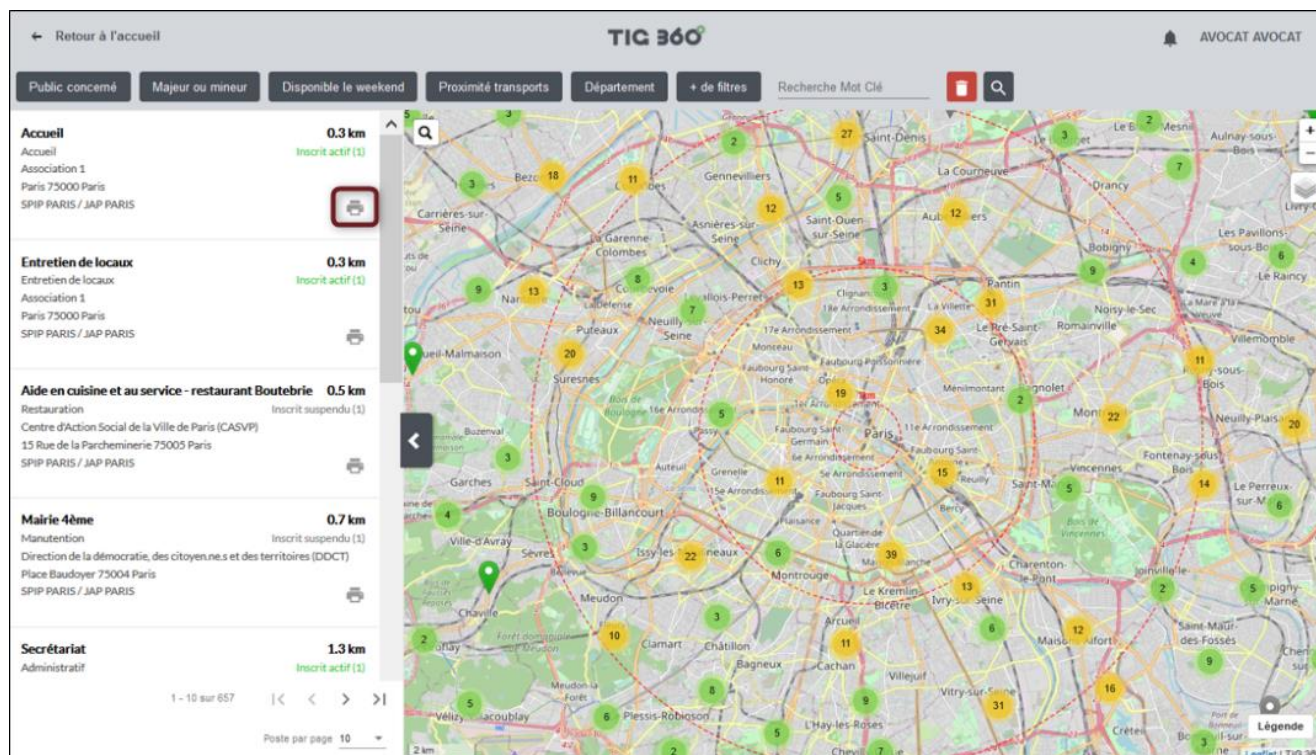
← Retour à l'accueil

TIG 360

AVOCAT AVOCAT

Public concerné | Majeur ou mineur | Disponible le weekend | Proximité transports | Département | + de filtres | Recherche Mot Clé

Accueil 0.3 km
Accueil Inscrit actif (1)
Association 1
Paris 75000 Paris
SPIP PARIS / JAP PARIS

Entretien de locaux 0.3 km
Entretien de locaux Inscrit actif (1)
Association 1
Paris 75000 Paris
SPIP PARIS / JAP PARIS

Aide en cuisine et au service - restaurant Boutebrie 0.5 km
Restauration Inscrit suspendu (1)
Centre d'Action Social de la Ville de Paris (CASVP)
15 Rue de la Parcheminerie 75005 Paris
SPIP PARIS / JAP PARIS

Mairie 4ème 0.7 km
Manutention Inscrit suspendu (1)
Direction de la démocratie, des citoyen.ne.s et des territoires (DDCT)
Place Baudoyer 75004 Paris
SPIP PARIS / JAP PARIS

Secrétariat 1.3 km
Administratif Inscrit actif (1)

1 - 10 sur 657

Poste par page 10

Saint-Denis
Gennevilliers
La Courneuve
Drancy
Aulnay-sous-Bois
Carrières-sur-Seine
Asnières-sur-Seine
Saint-Ouen-sur-Seine
Aubervilliers
La Garenne-Colombes
Clichy
Bobigny
Les Pavillons-sous-Bois
Le Raincy
Courbevoie
Levallois-Perret
Pantin
La Défense
Clignancourt
18e Arrondissement
La Villette
Noisy-le-Sec
Puteaux
Neuilly-sur-Seine
17e Arrondissement
Le Pré-Saint-Gervais
Romainville
Rueil-Malmaison
Monceau
Faubourg Poissonnière
Villemomble
Suresnes
Faubourg Saint-Honoré
Opéra
Ménilmontant
Bagnolet
Bois de Boulogne
16e Arrondissement
1er Arrondissement
Montreuil
Neuilly-Plaisance
Passy
Faubourg Saint-Germain
Paris
11e Arrondissement
Buzenval
6e Arrondissement
Faubourg Saint-Antoine
Fontenay-sous-Bois
Vincennes
Auteuil
Grenelle
5e Arrondissement
Reuilly
Saint-Mandé
Garches
Saint-Cloud
15e Arrondissement
Faubourg Saint-Jacques
Le Perreux-sur-Marne
Bercy
Boulogne-Billancourt
Plaisance
Bois de Vincennes
Ville-d'Avray
Sèvres
Quartier de la Glacière
Issy-les-Moulineaux
Montrouge
Charenton-le-Pont
Joinville-le-Pont
Champigny-sur-Marne
Le Kremlin-Bicêtre
Ivry-sur-Seine
Chaville
Meudon
Arcueil
Saint-Maur-des-Fossés
Clamart
Châtillon
Maisons-Alfort
Bagneux
Cachan
Villejuif
Vitry-sur-Seine
Vélizy
Villacoublay
Plessis-Robinson
Créteil
L'Haÿ-les-Roses
Chevilly
2 km
Légende
Leaflet